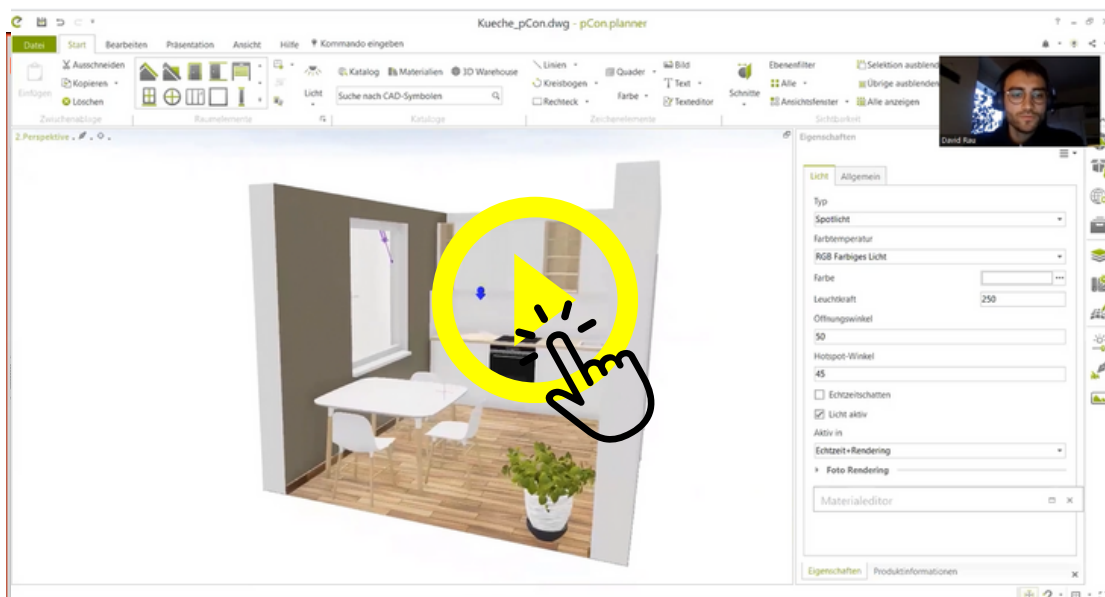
Kueche_pCon.dwg - pCon.planner

Datei Start Bearbeiten Präsentation Ansicht Hilfe Kommando eingeben

Einfügen Ausschneiden Kopieren Löschen Zwischenablage
Raumelemente
Licht
Katalog Materialien 3D Warehouse
Suche nach CAD-Symbolen
Kataloge
Linien Kreisbogen Rechteck
Quader Farbe
Bild Text Texteditor
Zeichenelemente
Schnitte
Ebenenfilter Alle Ansichtsfenster
Selektion ausblenden Übrige ausblenden Alle anzeigen
Sichtbarkeit

David Rau

2.Perspektive

Eigenschaften
Licht Allgemein
Typ
Spotlicht
Farbtemperatur
RGB Farbiges Licht
Farbe
Leuchtkraft
250
Öffnungswinkel
50
Hotspot-Winkel
45
Echtzeitschatten
Licht aktiv
Aktiv in
Echtzeit+Rendering
Foto Rendering

Materialeditor

Eigenschaften Produktinformationen